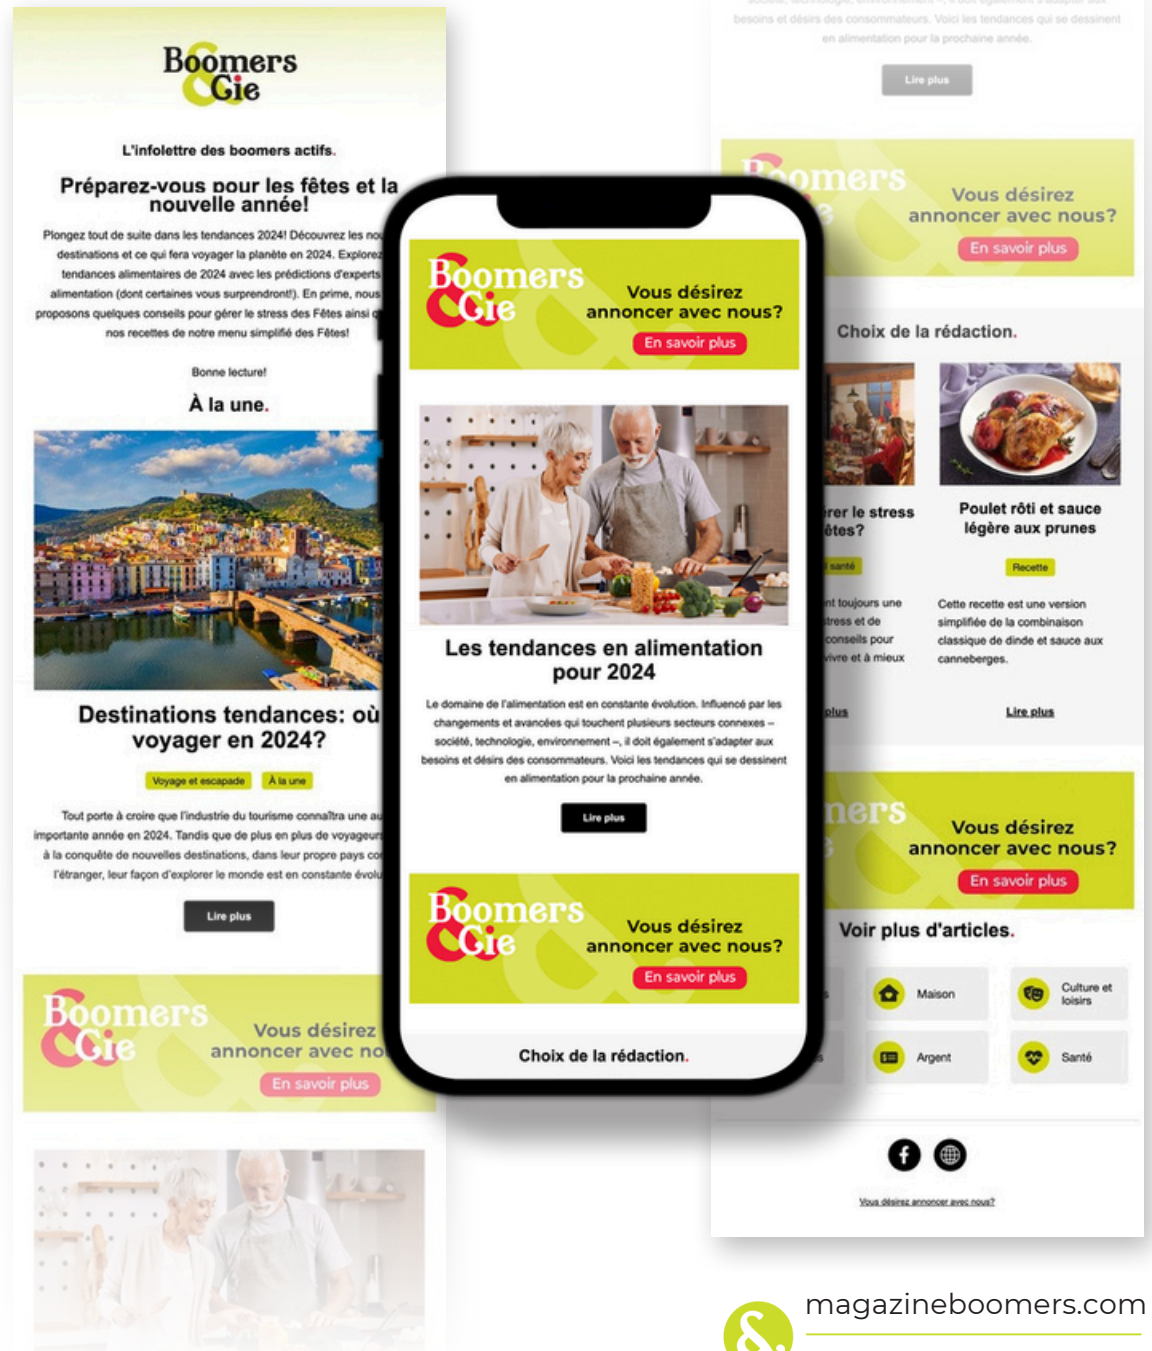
Boomers & Cie

L'infolettre des boomers actifs.

Préparez-vous pour les fêtes et la nouvelle année!

Plongez tout de suite dans les tendances 2024! Découvrez les no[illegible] destinations et ce qui fera voyager la planète en 2024. Explore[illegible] tendances alimentaires de 2024 avec les prédictions d'experts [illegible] alimentation (dont certaines vous surprendront!). En prime, nous proposons quelques conseils pour gérer le stress des Fêtes ainsi q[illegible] nos recettes de notre menu simplifié des Fêtes!

Bonne lecture!

À la une.

Destinations tendances: où voyager en 2024?

Voyage et escapade | À la une

Tout porte à croire que l'industrie du tourisme connaîtra une au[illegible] importante année en 2024. Tandis que de plus en plus de voyageur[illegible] à la conquête de nouvelles destinations, dans leur propre pays co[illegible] l'étranger, leur façon d'explorer le monde est en constante évolu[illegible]

Lire plus

Boomers & Cie Vous désirez annoncer avec no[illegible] En savoir plus

Boomers & Cie Vous désirez annoncer avec nous? En savoir plus

Les tendances en alimentation pour 2024

Le domaine de l'alimentation est en constante évolution. Influencé par les changements et avancées qui touchent plusieurs secteurs connexes – société, technologie, environnement –, il doit également s'adapter aux besoins et désirs des consommateurs. Voici les tendances qui se dessinent en alimentation pour la prochaine année.

Lire plus

Boomers & Cie Vous désirez annoncer avec nous? En savoir plus

Choix de la rédaction.

besoins et désirs des consommateurs. Voici les tendances qui se dessinent en alimentation pour la prochaine année.

Lire plus

Boomers & Cie Vous désirez annoncer avec nous? En savoir plus

Choix de la rédaction.

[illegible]rer le stress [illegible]êtes?

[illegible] santé

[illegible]nt toujours une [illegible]tress et de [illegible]conseils pour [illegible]vivre et à mieux

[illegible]plus

Poulet rôti et sauce légère aux prunes

Recette

Cette recette est une version simplifiée de la combinaison classique de dinde et sauce aux canneberges.

Lire plus

Boomers & Cie Vous désirez annoncer avec nous? En savoir plus

Voir plus d'articles.

Maison | Culture et loisirs
Argent | Santé

Vous désirez annoncer avec nous?

magazineboomers.com